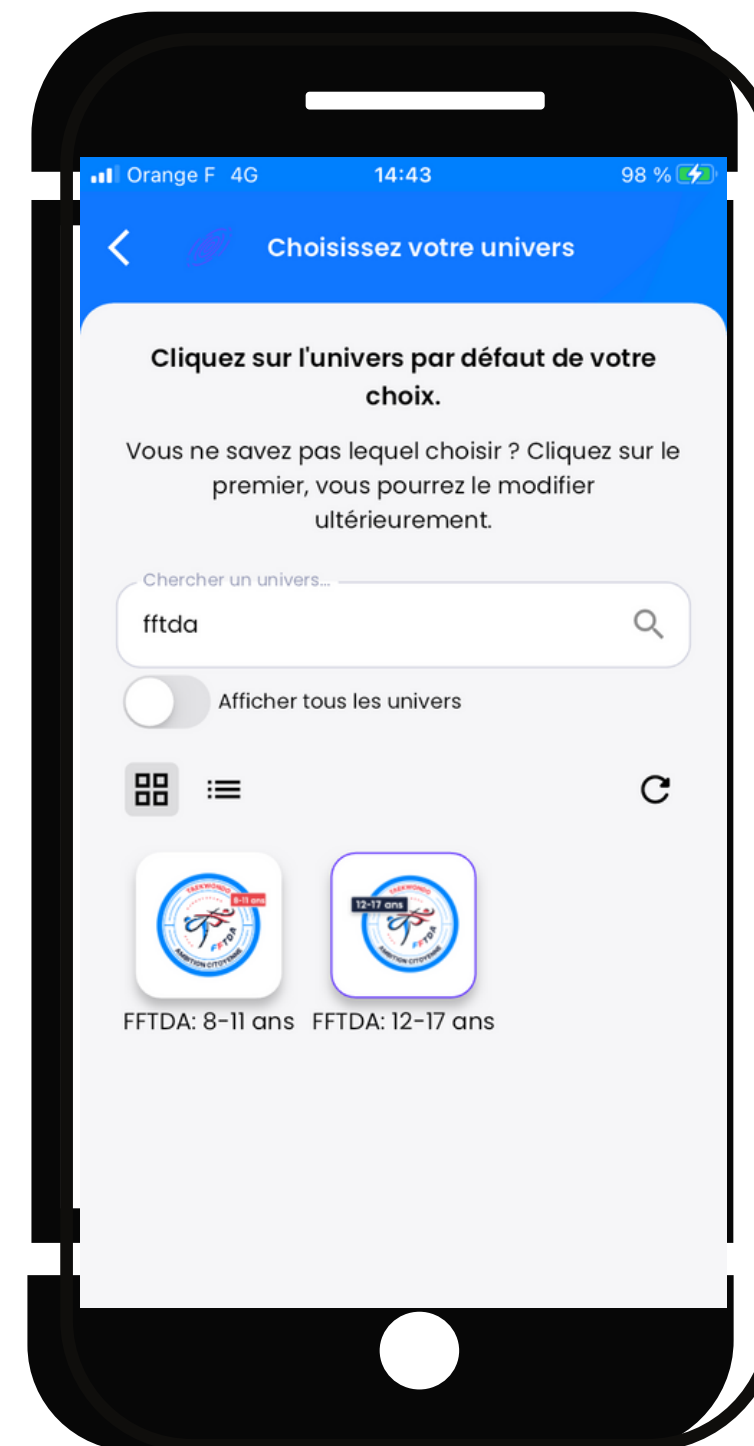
Orange F 4G 14:43 98 %

Choisissez votre univers

Cliquez sur l'univers par défaut de votre choix.

Vous ne savez pas lequel choisir ? Cliquez sur le premier, vous pourrez le modifier ultérieurement.

Chercher un univers...

fftda

Afficher tous les univers

TAEKWONDO 8-11 ans FFTDA AMBITION CITOYENNE

12-17 ans TAEKWONDO FFTDA AMBITION CITOYENNE

FFTDA: 8-11 ans FFTDA: 12-17 ans